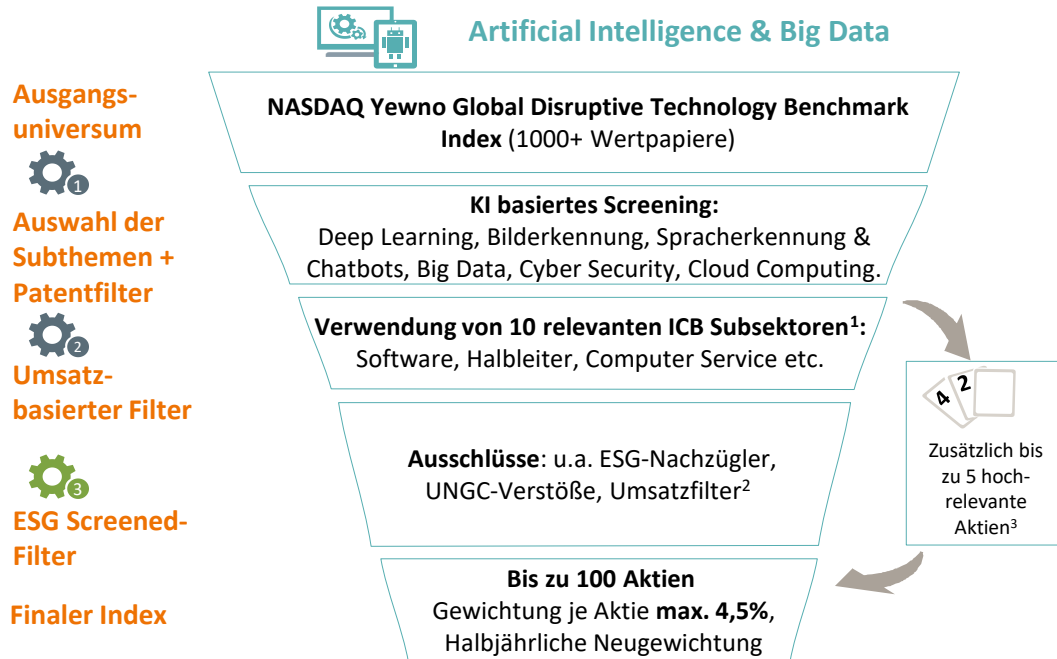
Artificial Intelligence & Big Data

Ausgangsuniversum

1

Auswahl der Subthemen + Patentfilter

2

Umsatzbasierter Filter

3

ESG Screened-Filter

Finaler Index

NASDAQ Yewno Global Disruptive Technology Benchmark Index (1000+ Wertpapiere)

KI basiertes Screening: Deep Learning, Bilderkennung, Spracherkennung & Chatbots, Big Data, Cyber Security, Cloud Computing.

Verwendung von 10 relevanten ICB Subsektoren$^1$: Software, Halbleiter, Computer Service etc.

Ausschlüsse: u.a. ESG-Nachzügler, UNGC-Verstöße, Umsatzfilter$^2$

4 2

Zusätzlich bis zu 5 hochrelevante Aktien$^3$

Bis zu 100 Aktien
Gewichtung je Aktie max. 4,5%, Halbjährliche Neugewichtung